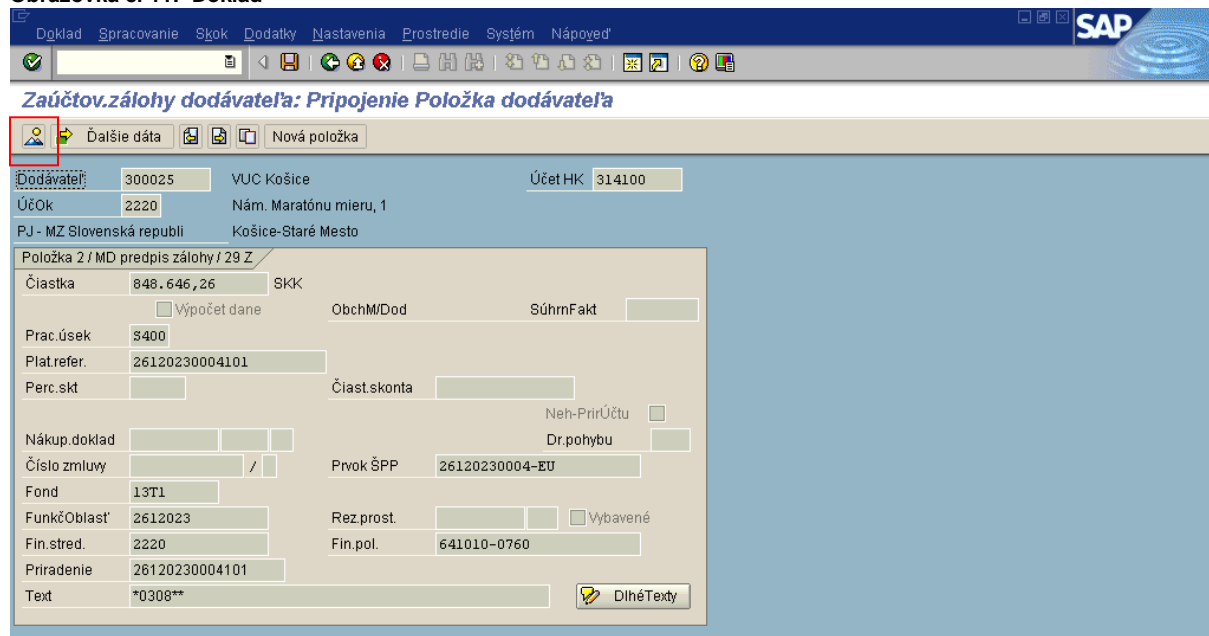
Obrazovka č. 11: Doklad

Doklad Spracovanie Skok Dodatky Nastavenia Prostredie Systém Nápoveď

SAP

Zaúčtov.zálohy dodávateľa: Pripojenie Položka dodávateľa

Ďalšie dáta Nová položka

| | | | | |
|---|---|---|---|---|
| Dodávateľ | 300025 | VUC Košice | Účet HK | 314100 |
| ÚčOk | 2220 | Nám. Maratónu mieru, 1 | | |
| PJ - MZ Slovenská republi | | Košice-Staré Mesto | | |

Položka 2 / MD predpis zálohy / 29 Z

| | | | |
|---|---|---|---|
| Čiastka | 848.646,26 SKK | | |
| | Výpočet dane | ObchM/Dod | SúhrnFakt |
| Prac.úsek | S400 | | |
| Plat.refer. | 26120230004101 | | |
| Perc.skt | | Čiast.skonta | |
| | | | Neh-PrirÚčtu |
| Nákup.doklad | | | Dr.pohybu |
| Číslo zmluvy | / | Prvok ŠPP | 26120230004-EU |
| Fond | 13T1 | | |
| FunkčOblasť | 2612023 | Rez.prost. | Vybavené |
| Fin.stred. | 2220 | Fin.pol. | 641010-0760 |
| Priradenie | 26120230004101 | | |
| Text | *0308** | | DlhéTexty |